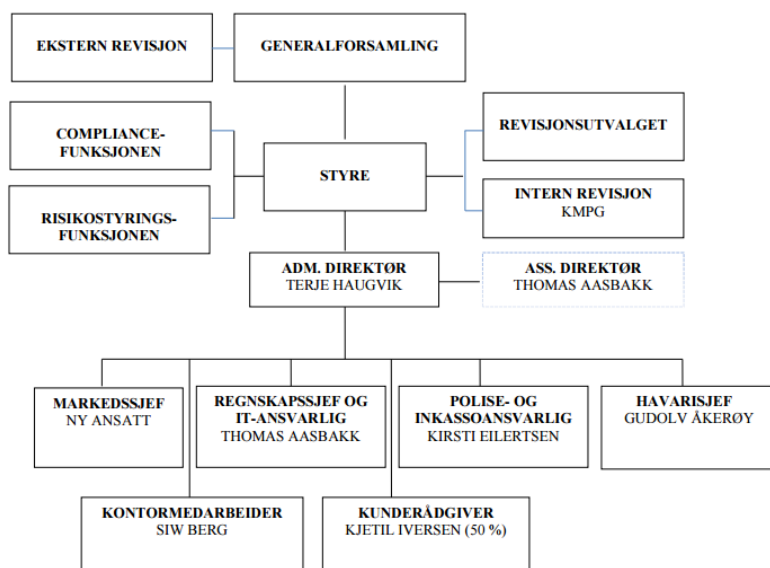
EKSTERN REVISJON

GENERALFORSAMLING

COMPLIANCE-FUNKSJONEN

RISIKOSTYRINGS-FUNKSJONEN

STYRE

REVISJONSUTVALGET

INTERN REVISJON
KMPG

ADM. DIREKTØR
TERJE HAUGVIK

ASS. DIREKTØR
THOMAS AASBAKK

MARKEDSSJEF
NY ANSATT

REGNSKAPSSJEF OG IT-ANSVARLIG
THOMAS AASBAKK

POLISE- OG INKASSOANSVARLIG
KIRSTI EILERTSEN

HAVARISJEF
GUDOLV ÅKERØY

KONTORMEDARBEIDER
SIW BERG

KUNDERÅDGIVER
KJETIL IVERSEN (50 %)